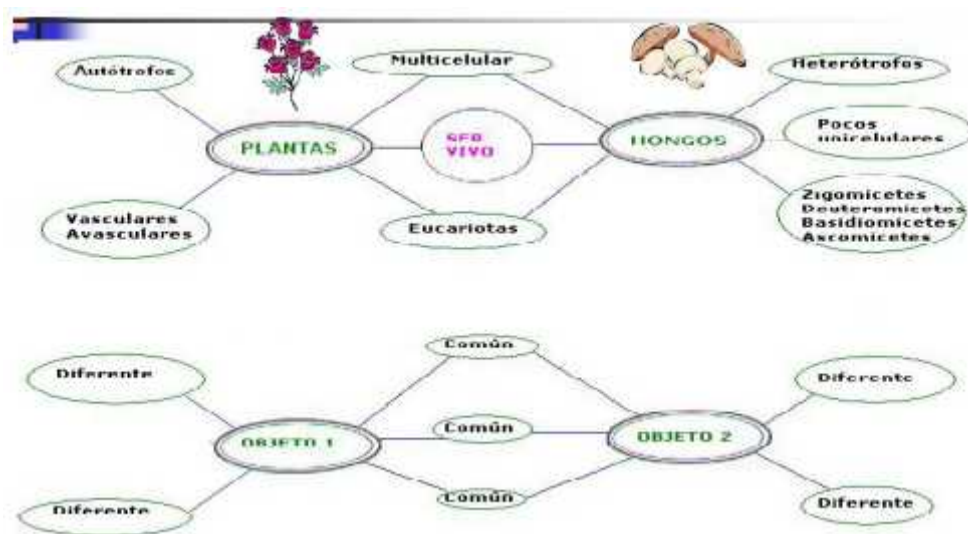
Autótrofos

Multicelular

Heterótrofos

PLANTAS

SER VIVO

HONGOS

Pocos unicelulares

Vasculares
Avasculares

Eucariotas

Zigomicetes
Deuteromicetes
Basidiomicetes
Ascomicetes

Común

Diferente

Diferente

OBJETO 1

Común

OBJETO 2

Común

Diferente

Diferente